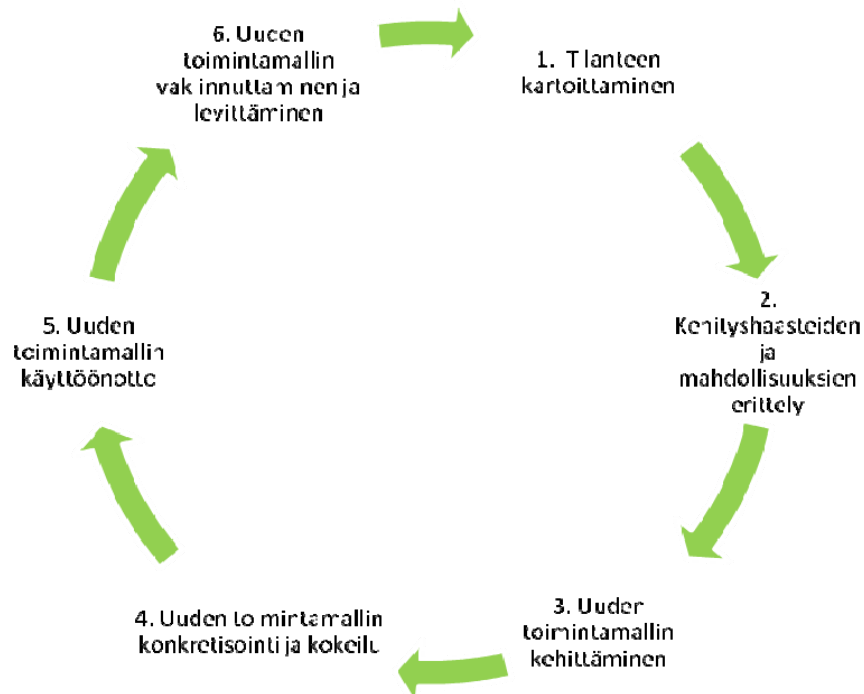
6. Uuden toimintamallin vakinnuttaminen ja levittäminen

1. Tilanteen kartoittaminen

2. Kehityshaasteiden ja mahdollisuuksien erittely

3. Uuden toimintamallin kehittäminen

4. Uuden toimintamallin konkretisointi ja kokeilu

5. Uuden toimintamallin käyttöönotto